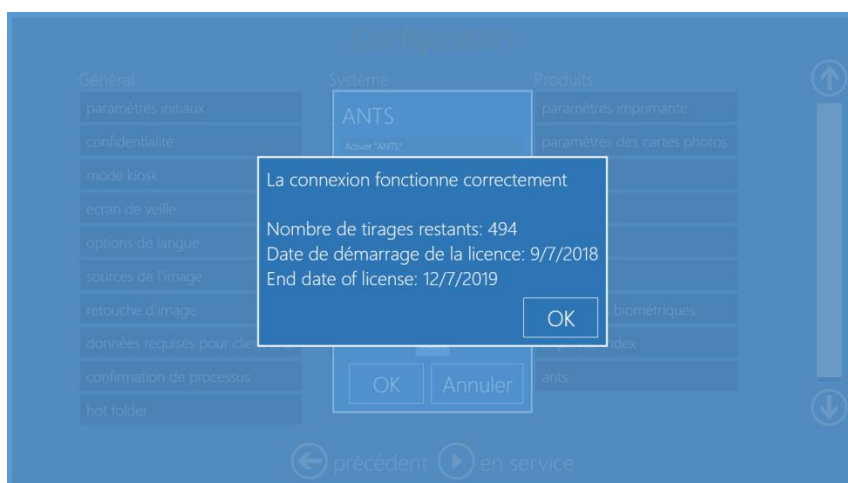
Configuration

Général
paramètres initiaux
confidentialité
mode kiosk
ecran de veille
options de langue
sources de l'image
retouche d'image
données requises pour clie
confirmation de processus
hot folder

Système
ANTS
Activer "ANTS"
OK
Annuler

Produits
paramètres imprimante
paramètres des cartes photos
biométriques
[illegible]dex
ants

La connexion fonctionne correctement

Nombre de tirages restants: 494
Date de démarrage de la licence: 9/7/2018
End date of license: 12/7/2019

OK

précédent
en service